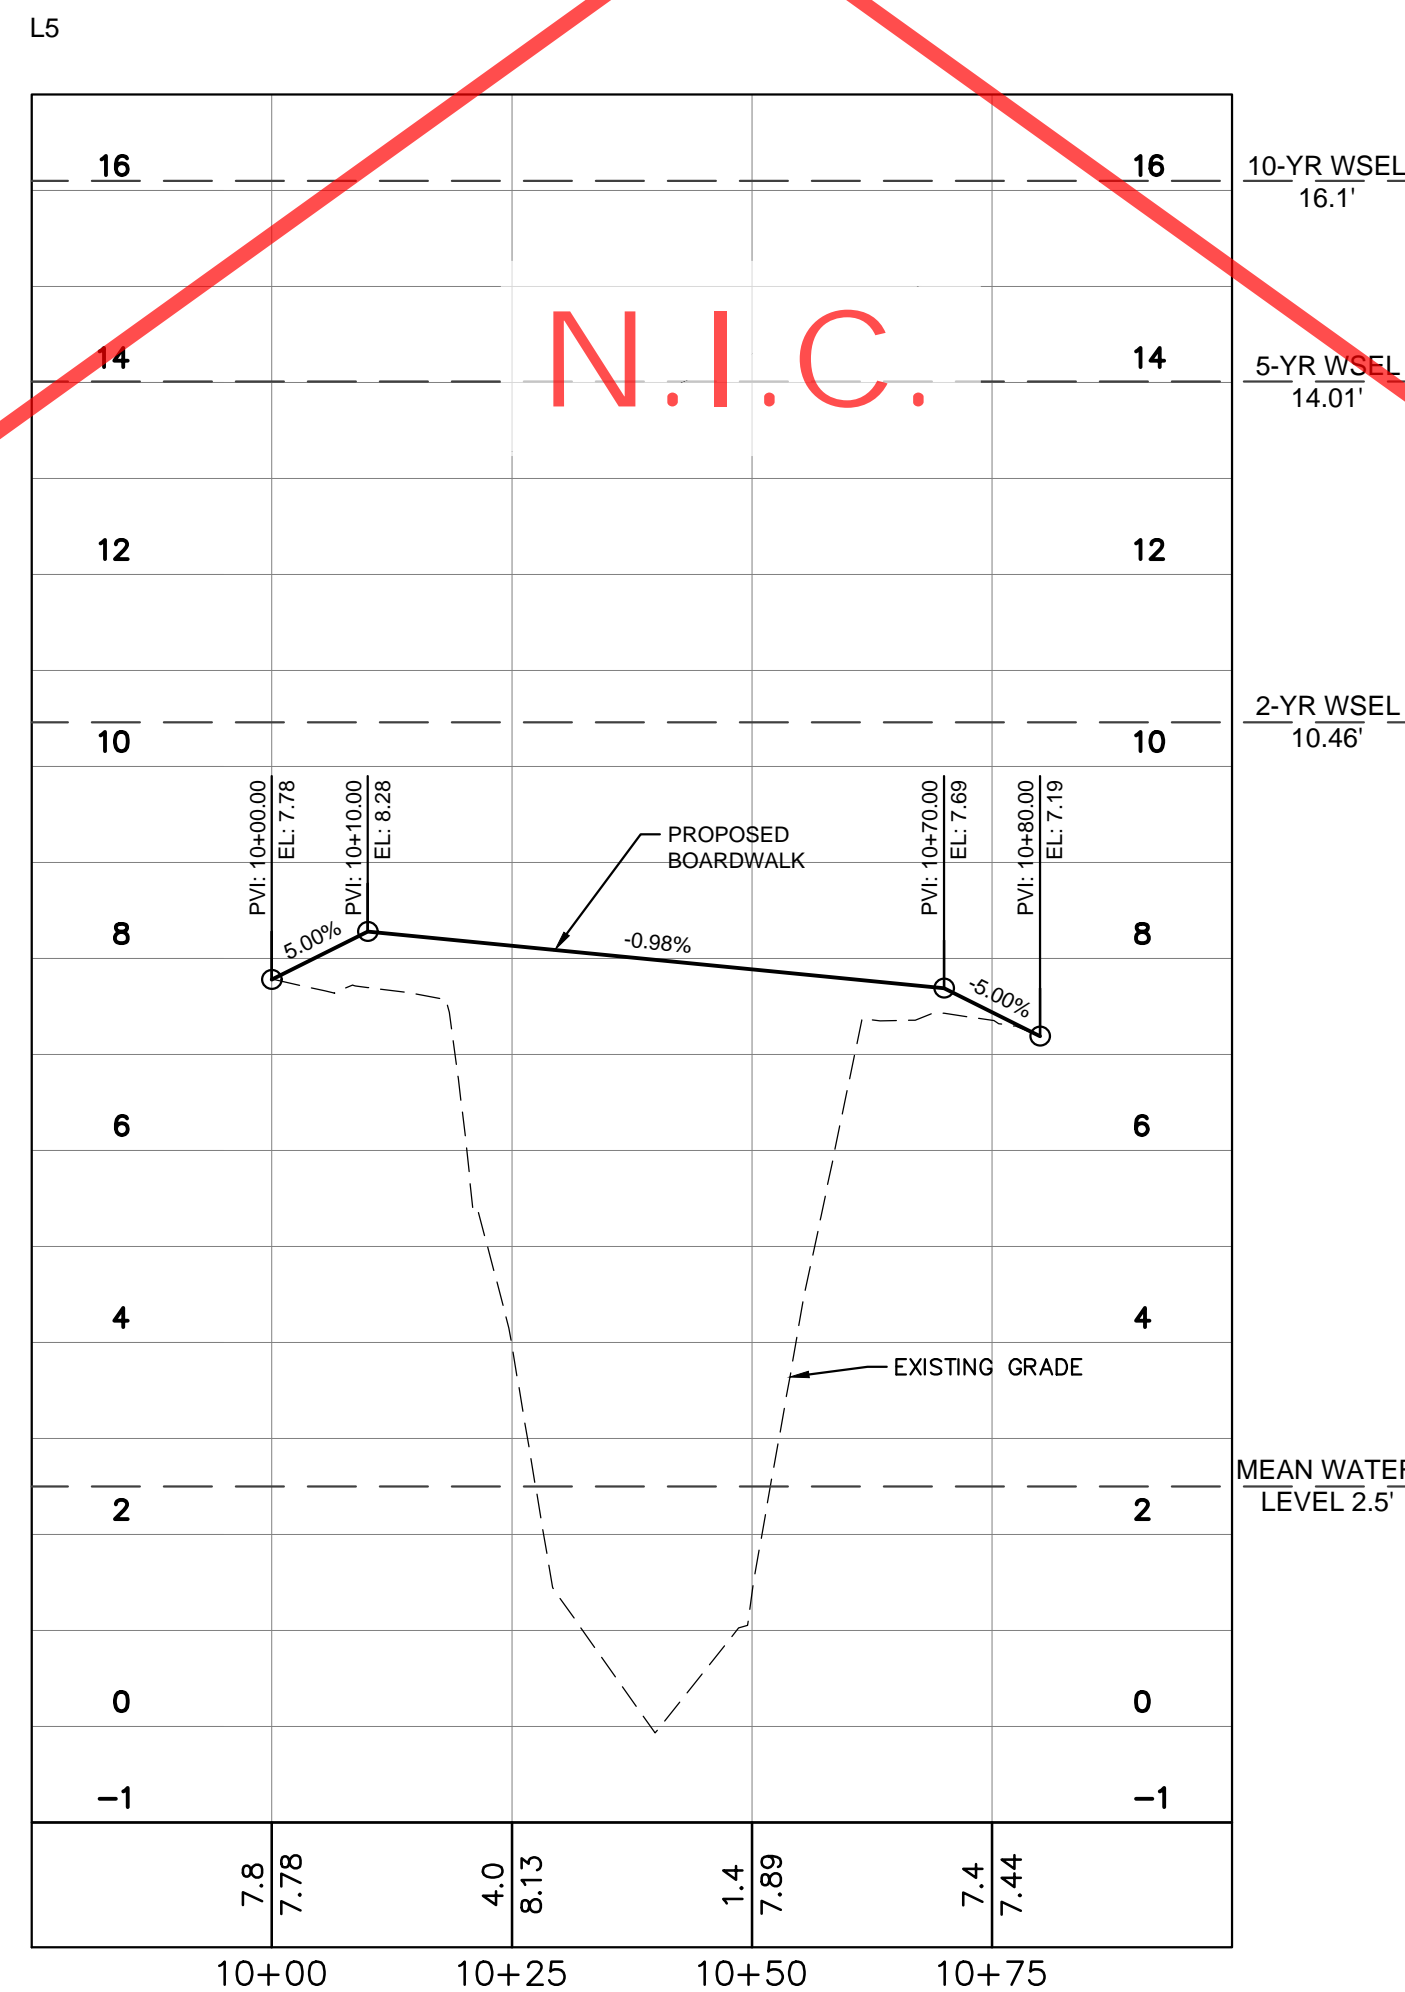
L5

16 16 10-YR WSEL 16.1'

N.I.C.

14 14 5-YR WSEL 14.01'

12 12

2-YR WSEL 10.46'

10 10

PVI: 10+00.00 EL: 7.78

PVI: 10+10.00 EL: 8.28

PVI: 10+70.00 EL: 7.69

PVI: 10+80.00 EL: 7.19

PROPOSED BOARDWALK

8 8

5.00%

-0.98%

-5.00%

6 6

4 4

EXISTING GRADE

MEAN WATER LEVEL 2.5'

2 2

0 0

−1 −1

7.8 7.78

4.0 8.13

1.4 7.89

7.4 7.44

10+00 10+25 10+50 10+75